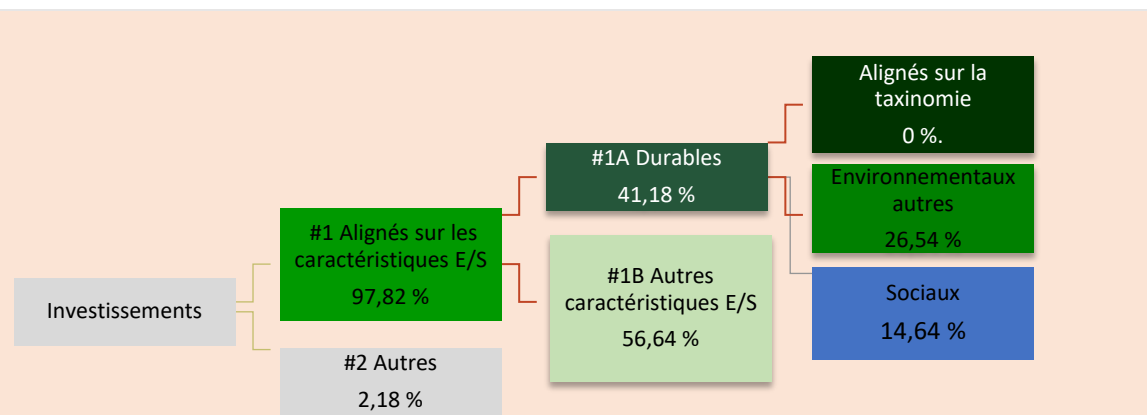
Investissements

#1 Alignés sur les caractéristiques E/S
97,82 %

#2 Autres
2,18 %

#1A Durables
41,18 %

#1B Autres caractéristiques E/S
56,64 %

Alignés sur la taxinomie
0 %.

Environnementaux autres
26,54 %

Sociaux
14,64 %